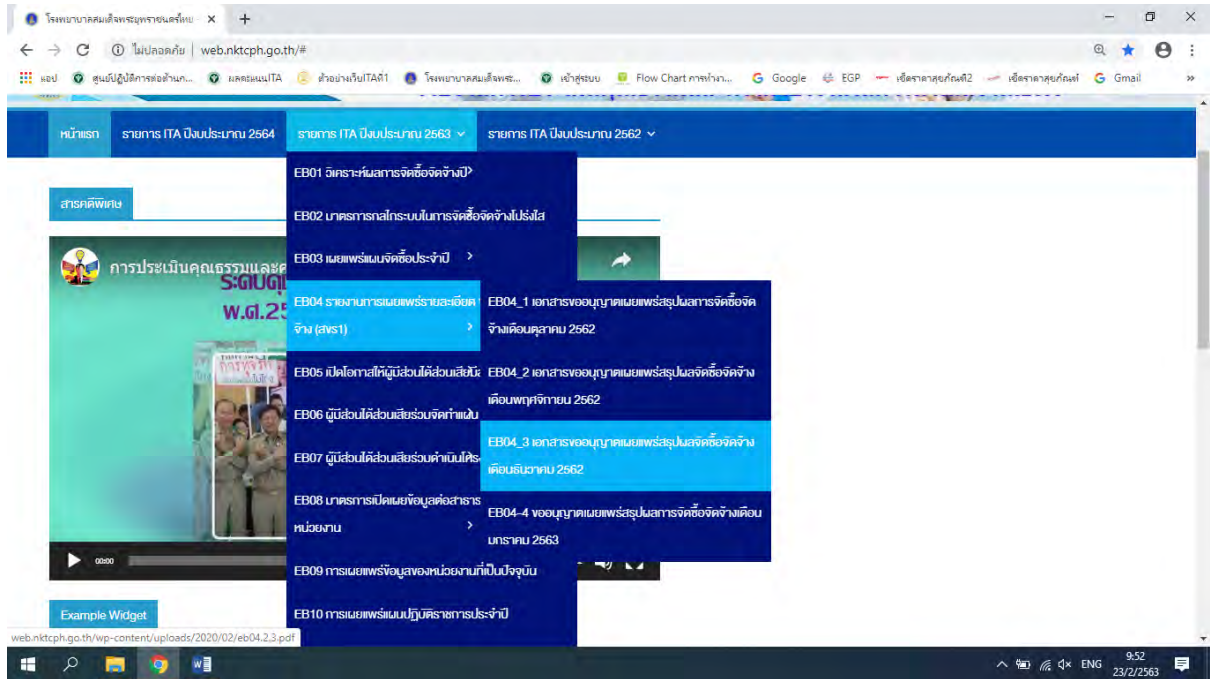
โรงพยาบาลสมเด็จพระยุพราชนครไทย ×
+
ไม่ปลอดภัย | web.nktcph.go.th/#
แอป ศูนย์ปฏิบัติการต่อต้าน... ผลคะแนนITA ตัวอย่างเว็บITA61 โรงพยาบาลสมเด็จพระ... เข้าสู่ระบบ Flow Chart การทำงา... Google EGP เช็คราคาสุขภัณฑ์2 เช็คราคาสุขภัณฑ์ Gmail

หน้าแรก
รายการ ITA ปีงบประมาณ 2564
รายการ ITA ปีงบประมาณ 2563
รายการ ITA ปีงบประมาณ 2562

สารคดีพิเศษ

การประเมินคุณธรรมและค
ระดับคุ
พ.ศ.25

00:00

Example Widget

EB01 วิเคราะห์ผลการจัดซื้อจัดจ้างปี
EB02 มาตรการกลไกระบบในการจัดซื้อจัดจ้างโปร่งใส
EB03 เผยแพร่แผนจัดซื้อประจำปี
EB04 รายงานการเผยแพร่รายละเอียด จ้าง (สขร1)
EB05 เปิดโอกาสให้ผู้มีส่วนได้ส่วนเสียมีส
EB06 ผู้มีส่วนได้ส่วนเสียร่วมจัดทำแผน
EB07 ผู้มีส่วนได้ส่วนเสียร่วมดำเนินโคร
EB08 มาตรการเปิดเผยข้อมูลต่อสาธาร หน่วยงาน
EB09 การเผยแพร่ข้อมูลของหน่วยงานที่เป็นปัจจุบัน
EB10 การเผยแพร่แผนปฏิบัติราชการประจำปี

EB04_1 เอกสารขออนุญาตเผยแพร่สรุปผลการจัดซื้อจัดจ้างเดือนตุลาคม 2562
EB04_2 เอกสารขออนุญาตเผยแพร่สรุปผลจัดซื้อจัดจ้างเดือนพฤศจิกายน 2562
EB04_3 เอกสารขออนุญาตเผยแพร่สรุปผลจัดซื้อจัดจ้างเดือนธันวาคม 2562
EB04-4 ขออนุญาตเผยแพร่สรุปผลการจัดซื้อจัดจ้างเดือนมกราคม 2563

web.nktcph.go.th/wp-content/uploads/2020/02/eb04.2,3.pdf

ENG 9:52 23/2/2563